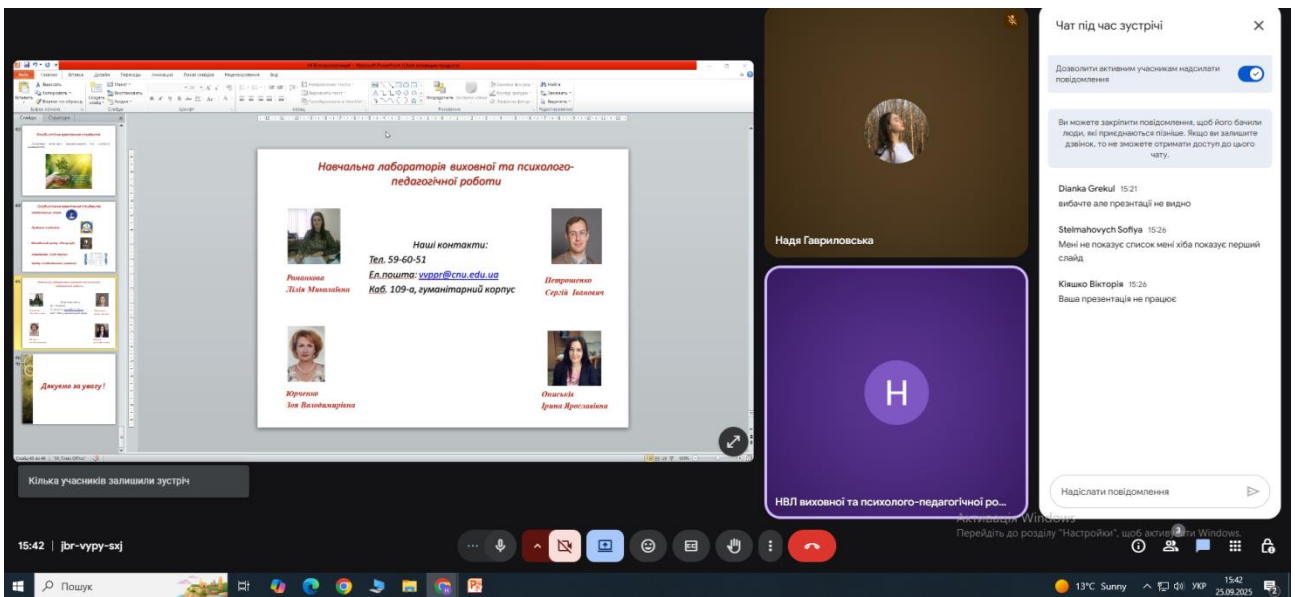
Навчальна лабораторія виховної та психолого-педагогічної роботи

Наші контакти:
Тел. 59-60-51
Ел.пошта: vvppr@cnu.edu.ua
Каб. 109-а, гуманітарний корпус

Романкова Лілія Миколаївна

Петрощенко Сергій Іванович

Юрченко Зоя Володимирівна

Описька Ірина Ярославівна

Дякуємо за увагу!

Надя Гавриловська

H

НВЛ виховної та психолого-педагогічної ро...

Кілька учасників залишили зустріч

Чат під час зустрічі

Дозволити активним учасникам надсилати повідомлення

Ви можете закріпити повідомлення, щоб його бачили люди, які приєднаються пізніше. Якщо ви залишите дзвінок, то не зможете отримати доступ до цього чату.

Dianka Grekul 15:21
вибачте але презентація не видно

Stelmahovych Sofiya 15:26
Мені не показує список мені хіба показує перший слайд

Кіяшко Вікторія 15:26
Ваша презентація не працює

Надіслати повідомлення

Активація Windows
Перейдіть до розділу "Настройки", щоб активувати Windows.

15:42 | jbr-vypy-sxj

Пошук

13°C Sunny УКР 15:42 25.09.2025